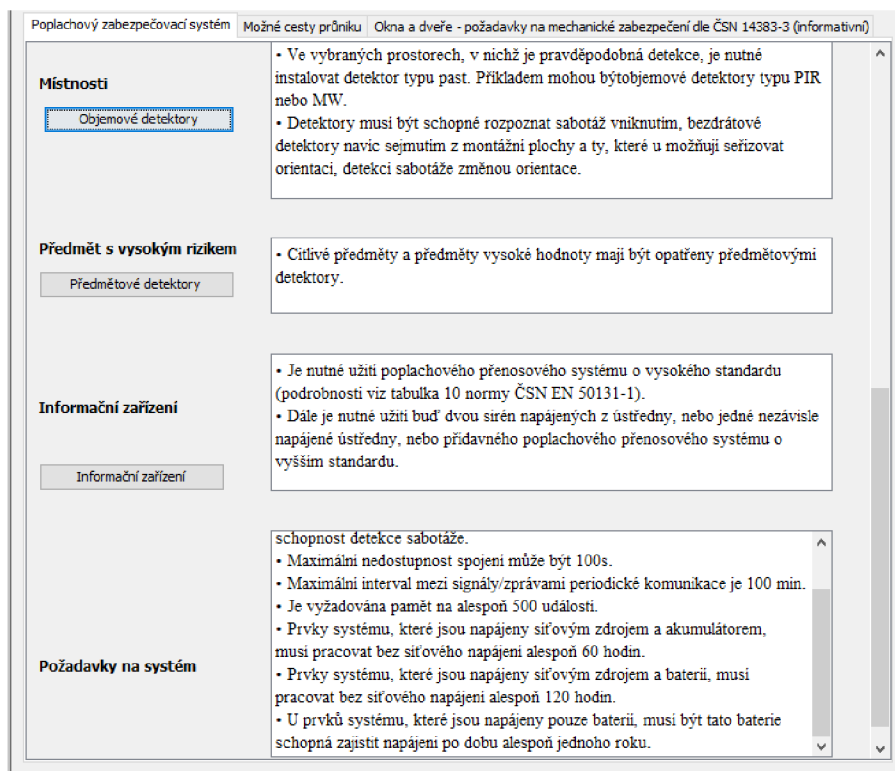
Poplachový zabezpečovací systém | Možné cesty průniku | Okna a dveře - požadavky na mechanické zabezpečení dle ČSN 14383-3 (informativní)

Místnosti

Objemové detektory

• Ve vybraných prostorech, v nichž je pravděpodobná detekce, je nutné instalovat detektor typu past. Příkladem mohou býtobjemové detektory typu PIR nebo MW.
• Detektory musí být schopné rozpoznat sabotáž vniknutím, bezdrátové detektory navíc sejmutím z montážní plochy a ty, které u možňují seřizovat orientaci, detekcí sabotáže změnou orientace.

Předmět s vysokým rizikem

Předmětové detektory

• Citlivé předměty a předměty vysoké hodnoty mají být opatřeny předmětovými detektory.

Informační zařízení

Informační zařízení

• Je nutné užití poplachového přenosového systému o vysokého standardu (podrobnosti viz tabulka 10 normy ČSN EN 50131-1).
• Dále je nutné užití buď dvou sirén napájených z ústředny, nebo jedné nezávisle napájené ústředny, nebo přídavného poplachového přenosového systému o vyšším standardu.

Požadavky na systém

schopnost detekce sabotáže.
• Maximální nedostupnost spojení může být 100s.
• Maximální interval mezi signály/zprávami periodické komunikace je 100 min.
• Je vyžadována paměť na alespoň 500 události.
• Prvky systému, které jsou napájeny síťovým zdrojem a akumulátorem, musí pracovat bez síťového napájení alespoň 60 hodin.
• Prvky systému, které jsou napájeny síťovým zdrojem a baterií, musí pracovat bez síťového napájení alespoň 120 hodin.
• U prvků systému, které jsou napájeny pouze baterií, musí být tato baterie schopná zajistit napájení po dobu alespoň jednoho roku.